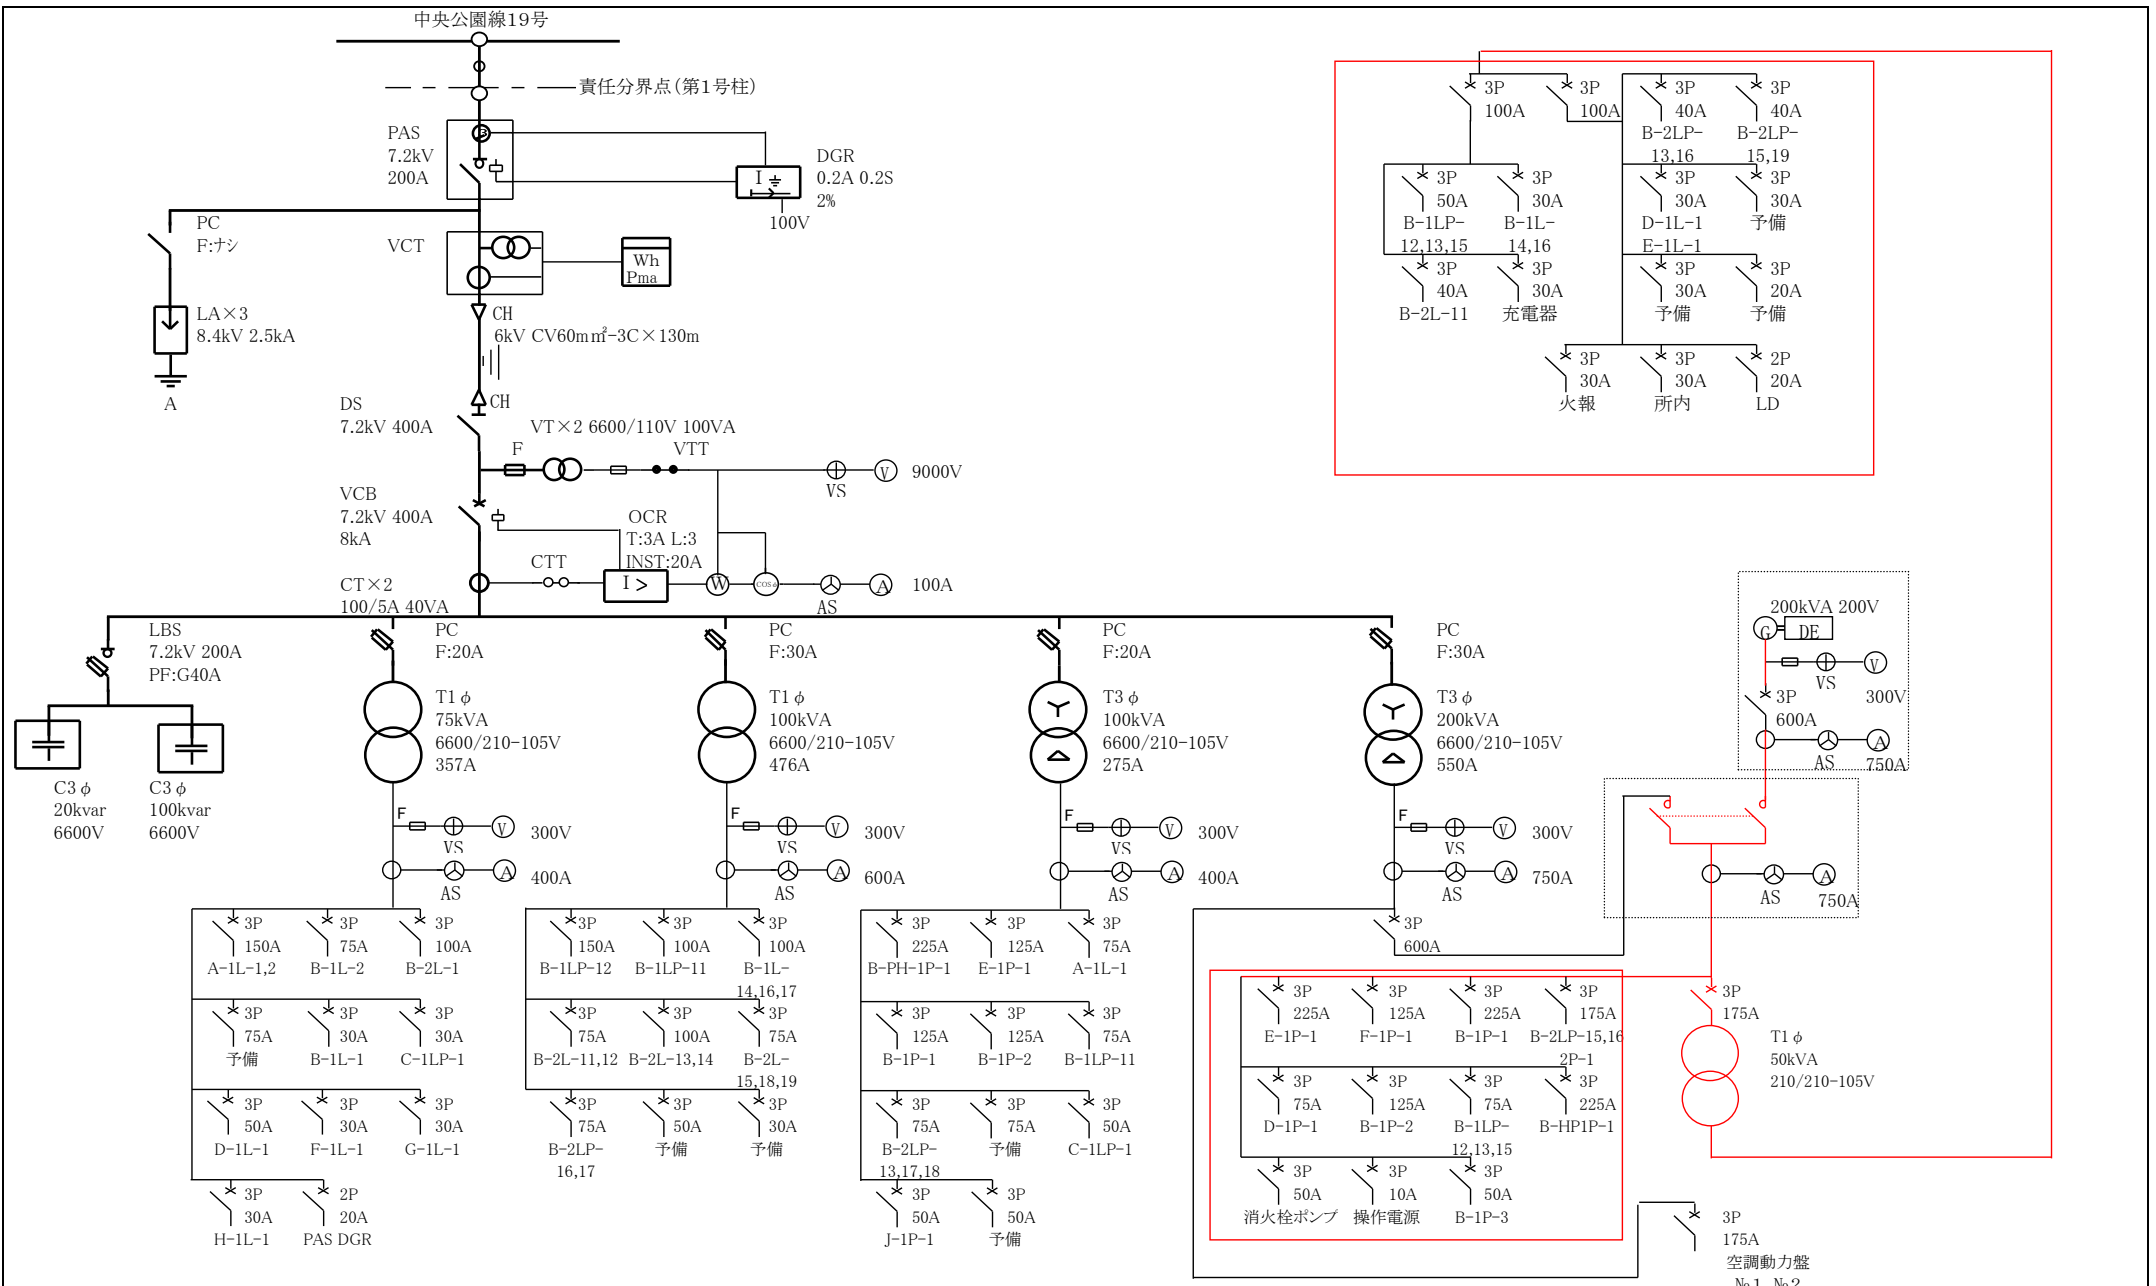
中央公園線19号

責任分界点(第1号柱)

PAS
7.2kV
200A

DGR
0.2A 0.2S
2%
100V

PC
F:ナシ

VCT

Wh
Pma

LA×3
8.4kV 2.5kA

A

CH
6kV CV60mm²-3C×130m

CH

DS
7.2kV 400A

VT×2 6600/110V 100VA
F
VTT

9000V
VS

VCB
7.2kV 400A
8kA

OCR
T:3A L:3
INST:20A

CTT

CT×2
100/5A 40VA

W
AS
100A

LBS
7.2kV 200A
PF:G40A

C3 $\phi$
20kvar
6600V

C3 $\phi$
100kvar
6600V

PC
F:20A
T1 $\phi$
75kVA
6600/210-105V
357A
F
VS
300V
AS
400A

3P 150A A-1L-1,2
3P 75A B-1L-2
3P 100A B-2L-1
3P 75A 予備
3P 30A B-1L-1
3P 30A C-1LP-1
3P 50A D-1L-1
3P 30A F-1L-1
3P 30A G-1L-1
3P 30A H-1L-1
2P 20A PAS DGR

PC
F:30A
T1 $\phi$
100kVA
6600/210-105V
476A
F
VS
300V
AS
600A

3P 150A B-1LP-12
3P 100A B-1LP-11
3P 100A B-1L-14,16,17
3P 75A B-2L-11,12
3P 100A B-2L-13,14
3P 75A B-2L-15,18,19
3P 75A B-2LP-16,17
3P 50A 予備
3P 30A 予備

PC
F:20A
T3 $\phi$
100kVA
6600/210-105V
275A
F
VS
300V
AS
400A

3P 225A B-PH-1P-1
3P 125A E-1P-1
3P 75A A-1L-1
3P 125A B-1P-1
3P 125A B-1P-2
3P 75A B-1LP-11
3P 75A B-2LP-13,17,18
3P 75A 予備
3P 50A C-1LP-1
3P 50A J-1P-1
3P 50A 予備

PC
F:30A
T3 $\phi$
200kVA
6600/210-105V
550A
F
VS
300V
AS
750A

3P 600A

3P 100A
3P 100A
3P 40A B-2LP-13,16
3P 40A B-2LP-15,19
3P 50A B-1LP-12,13,15
3P 30A B-1L-14,16
3P 30A D-1L-1 E-1L-1
3P 30A 予備
3P 40A B-2L-11
3P 30A 充電器
3P 30A 予備
3P 20A 予備
3P 30A 火報
3P 30A 所内
2P 20A LD

200kVA 200V
G DE
VS
300V
3P
600A
AS
750A

AS
750A

3P 225A E-1P-1
3P 125A F-1P-1
3P 225A B-1P-1
3P 175A B-2LP-15,16 2P-1
3P 75A D-1P-1
3P 125A B-1P-2
3P 75A B-1LP-12,13,15
3P 225A B-HP1P-1
3P 50A 消火栓ポンプ
3P 10A 操作電源
3P 50A B-1P-3

3P
175A
T1 $\phi$
50kVA
210/210-105V

3P
175A
空調動力盤
No1 No2